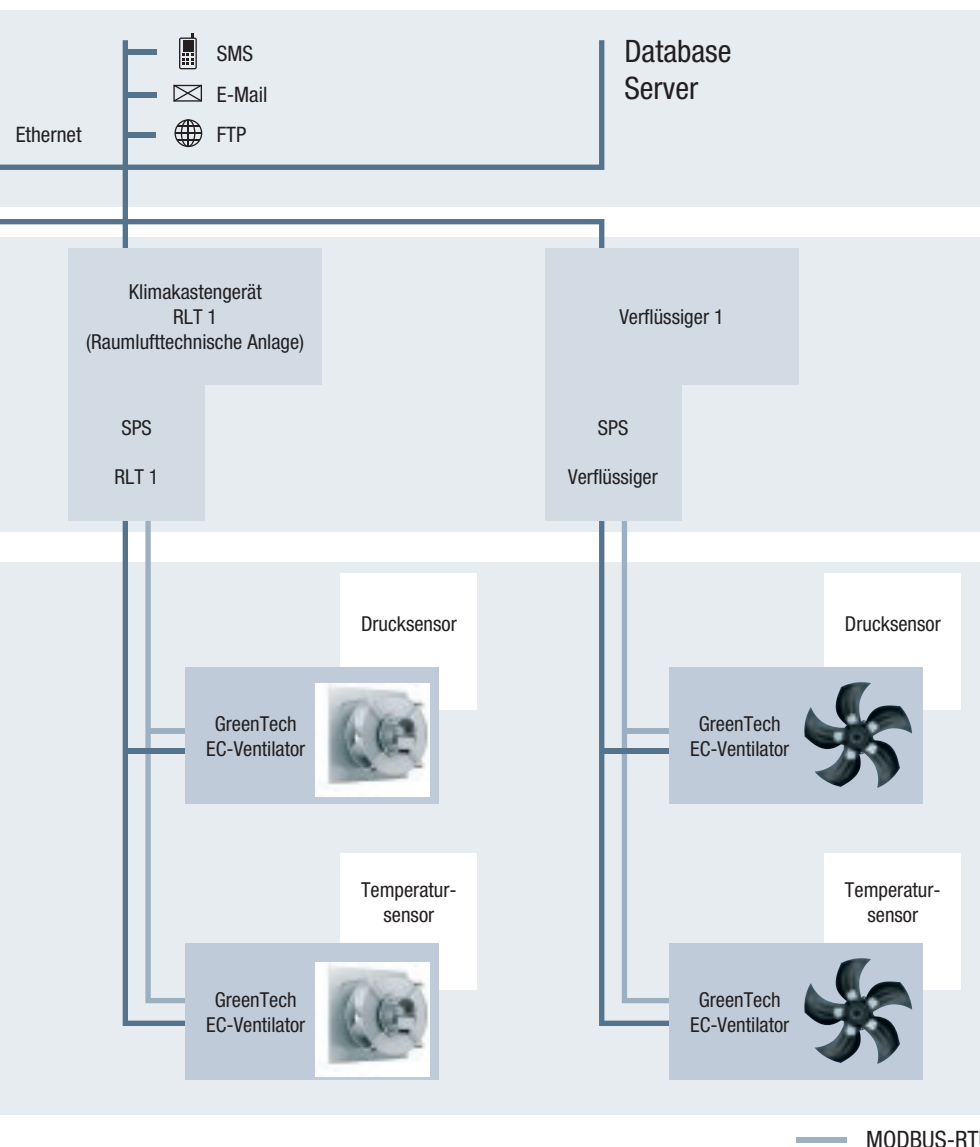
SMS

E-Mail

Ethernet

FTP

Database Server

Klimakastengerät RLT 1 (Raumlufttechnische Anlage)

SPS

RLT 1

Verflüssiger 1

SPS

Verflüssiger

Drucksensor

GreenTech EC-Ventilator

Drucksensor

GreenTech EC-Ventilator

Temperatur-sensor

GreenTech EC-Ventilator

Temperatur-sensor

GreenTech EC-Ventilator

MODBUS-RT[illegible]